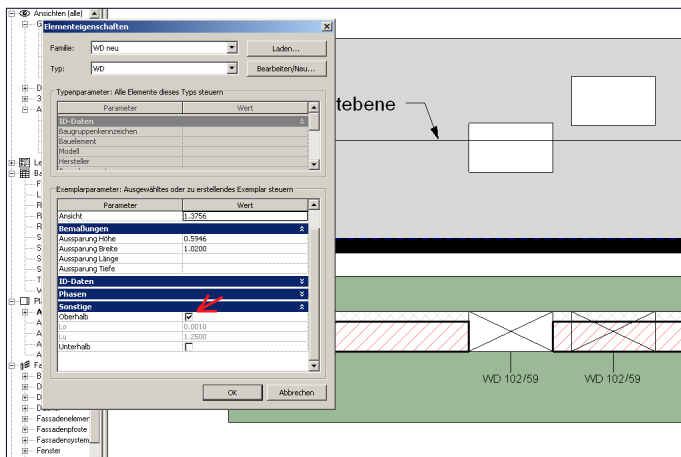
Ansichten (alle)

Elementeigenschaften

Familie: WD neu

Laden...

Typ: WD

Bearbeiten/Neu...

Typenparameter: Alle Elemente dieses Typs steuern

| Parameter | Wert |
|---|---|
| ID-Daten | |
| Baugruppenkennzeichen | |
| Bauelement | |
| Modell | |
| Hersteller | |

Exemplarparameter: Ausgewähltes oder zu erstellendes Exemplar steuern

| Parameter | Wert |
|---|---|
| Ansicht | 1.3756 |
| Bemaßungen | |
| Aussparung Höhe | 0.5946 |
| Aussparung Breite | 1.0200 |
| Aussparung Länge | |
| Aussparung Tiefe | |
| ID-Daten | |
| Phasen | |
| Sonstige | |
| Oberhalb | ☑ |
| Lo | 0.0010 |
| Lu | 1.2500 |
| Unterhalb | ☐ |

OK

Abbrechen

tebene

WD 102/59

WD 102/59

Fassadenelemen
Fassadenpfoste
Fassadensystem
Fenster